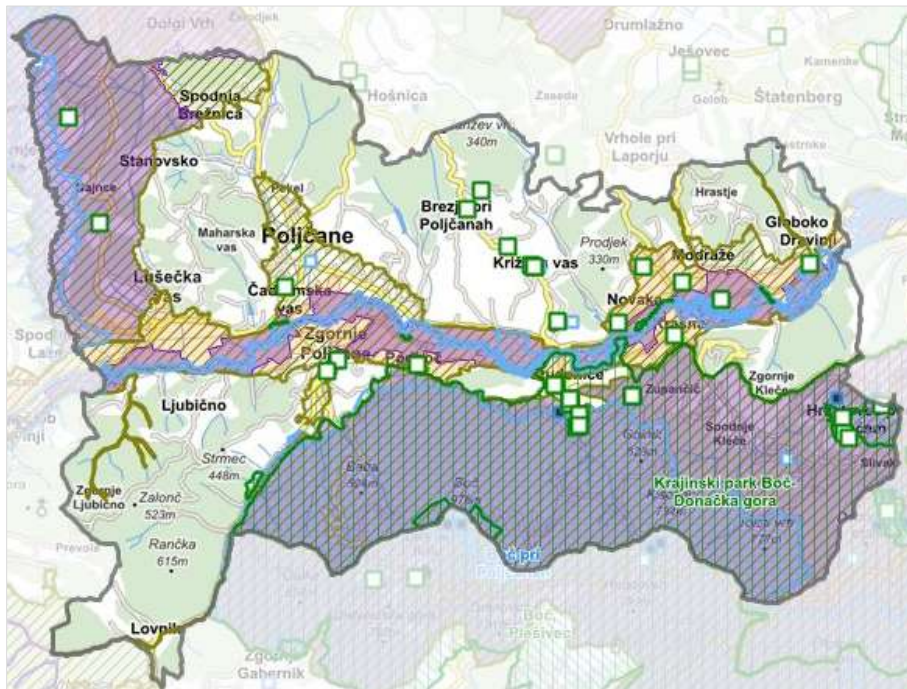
Dolgi Vrh
Zlodjek
Drumlažno
Ješovec
Kamenik
Hošnica
Zaseda
Golob
Štatenberg
Spodnja Brežnica
Stanovsko
Žlavžev vrh 340m
Vrhole pri Laporju
Sestrže
Hrastje
Brezje pri Poljčanah
Globoko
Drevinji
Maharska vas
Poljčane
Križeča vas
Prodjek 330m
Modraže
Lušečka vas
Čadramska vas
Novake
Zgornje Poljčane
Spodnje
Ljubično
Zgornje Kleče
Zusančič
Spodnje Kleče
Strmec 448m
Brinja
Gorice 521m
Krajinski park Boč-Donačka gora
Zgornje Ljubično
Zalonč 523m
Šlivak
Prevole
Rančka 615m
Boč pri Poljčanah
Boč
Plešivec
Lovnik
Zgornji Gabernik